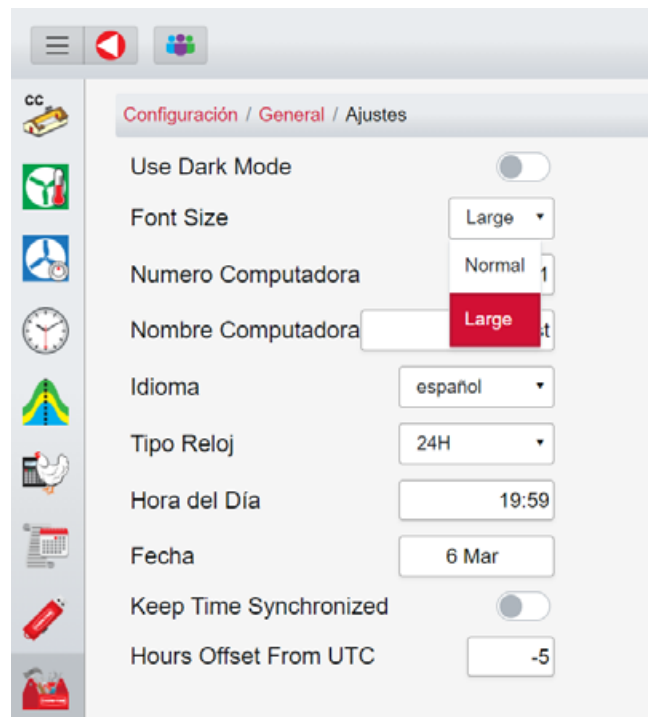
CC

Configuración / General / Ajustes

Use Dark Mode

Font Size Large

Normal

Numero Computadora 1

Large

Nombre Computadora st

Idioma español

Tipo Reloj 24H

Hora del Día 19:59

Fecha 6 Mar

Keep Time Synchronized

Hours Offset From UTC -5